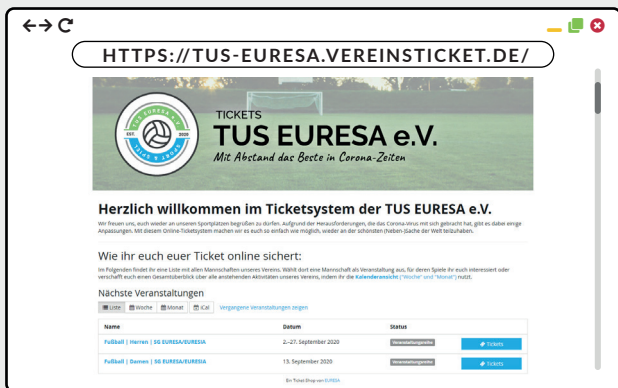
HTTPS://TUS-EURESA.VEREINSTICKET.DE/

TUS EURESA e.V. EST. 2020

TICKETS
TUS EURESA e.V.
Mit Abstand das Beste in Corona-Zeiten

Herzlich willkommen im Ticketsystem der TUS EURESA e.V.

Wir freuen uns, euch wieder an unseren Sportplätzen begrüßen zu können. Aufgrund der Herausforderungen, die das Corona-Virus mit sich gebracht hat, gibt es dabei einige Anpassungen. Mit diesem Online-Ticketsystem machen wir es euch so einfach wie möglich, wieder an der schönsten (Neben-)Sache der Welt teilzuhaben.

Wie ihr euch euer Ticket online sichert:

Im Folgenden findet ihr eine Liste mit allen Mannschaften unseres Vereins. Wählt dort eine Mannschaft als Veranstaltung aus, für deren Spiele ihr euch interessiert oder verschafft euch einen Gesamtüberblick über alle anstehenden Aktivitäten unseres Vereins, indem ihr die Kalenderansicht ("Woche" und "Monat") nutzt.

Nächste Veranstaltungen

Liste Woche Monat iCal Vergangene Veranstaltungen zeigen

| Name | Datum | Status | |
|---|---|---|---|
| Fußball \| Herren \| SG EURESA/EURESIA | 2.–27. September 2020 | Veranstaltungsreihe | Tickets |
| Fußball \| Damen \| SG EURESA/EURESIA | 13. September 2020 | Veranstaltungsreihe | Tickets |

Ein Ticket Shop von EURESA